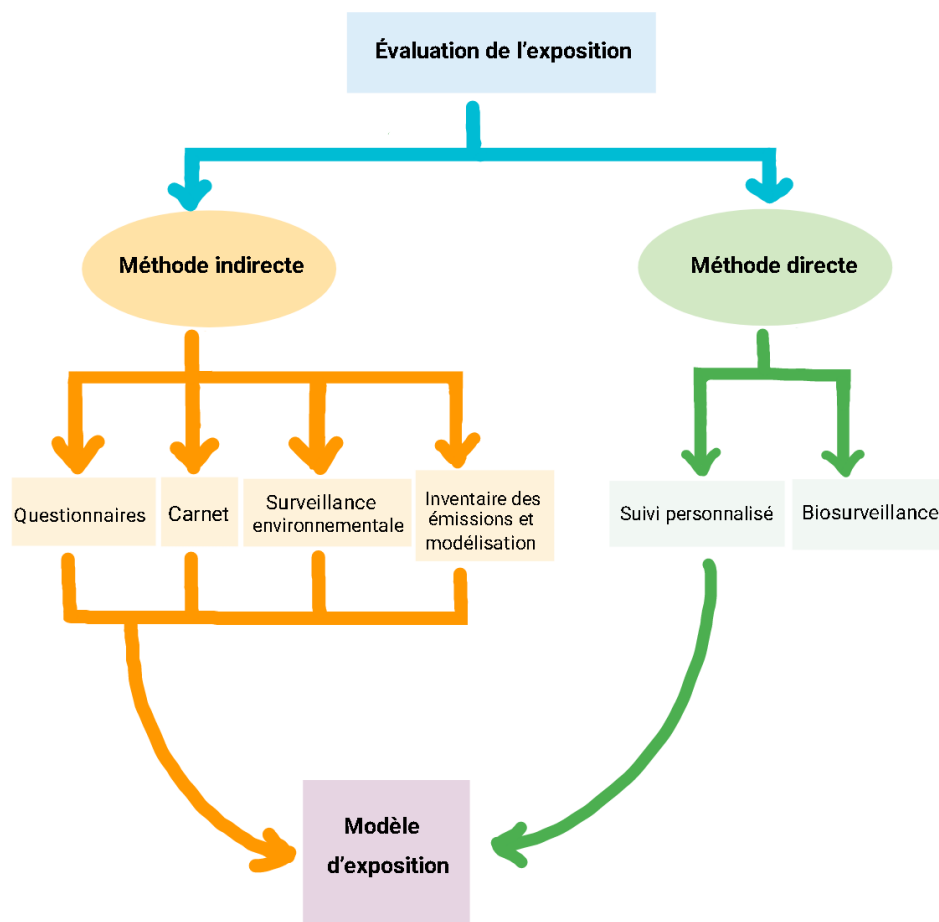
Évaluation de l’exposition

Méthode indirecte

Méthode directe

Questionnaires

Carnet

Surveillance environnementale

Inventaire des émissions et modélisation

Suivi personnalisé

Biosurveillance

Modèle d’exposition